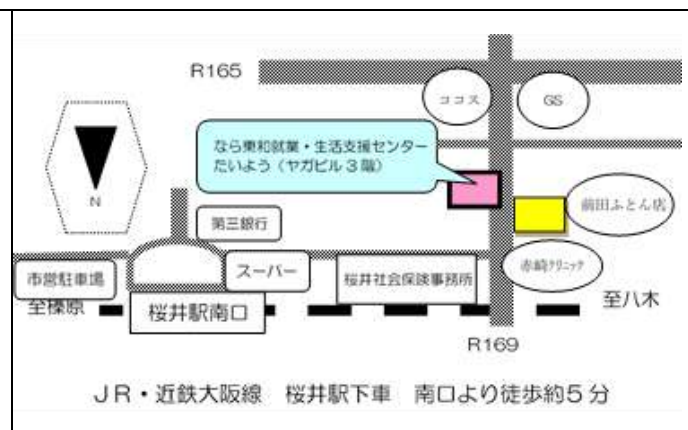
R165

ココス

GS

N

なら東和就業・生活支援センター たいよう（ヤガビル３階）

前田ふとん店

第三銀行

市営駐車場

スーパー

桜井社会保険事務所

赤崎クリニック

至橿原

桜井駅南口

至八木

R169

ＪＲ・近鉄大阪線　桜井駅下車　南口より徒歩約５分